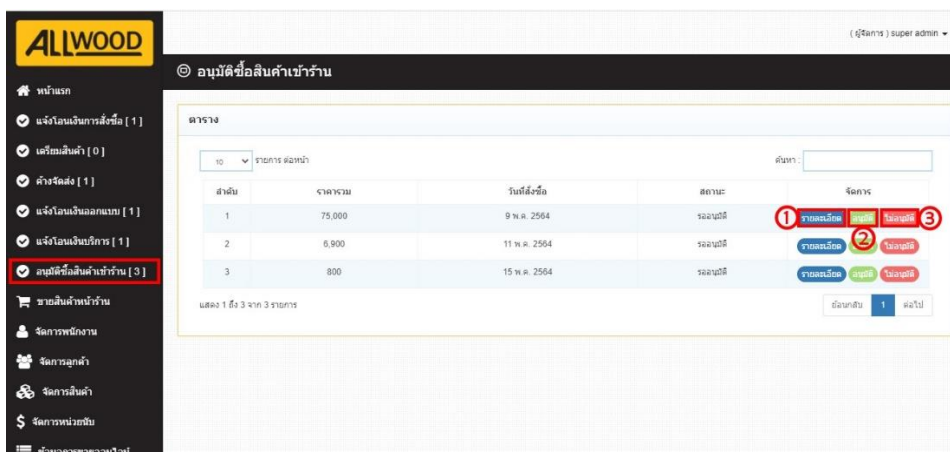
ALLWOOD

( ผู้จัดการ ) super admin

หน้าแรก
แจ้งโอนเงินการสั่งซื้อ [ 1 ]
เตรียมสินค้า [ 0 ]
ค้างจัดส่ง [ 1 ]
แจ้งโอนเงินออกแบบ [ 1 ]
แจ้งโอนเงินบริการ [ 1 ]
อนุมัติซื้อสินค้าเข้าร้าน [ 3 ]
ขายสินค้าหน้าร้าน
จัดการพนักงาน
จัดการลูกค้า
จัดการสินค้า
จัดการหน่วยนับ
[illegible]

อนุมัติซื้อสินค้าเข้าร้าน

ตาราง

10 รายการ ต่อหน้า

ค้นหา :

| ลำดับ | ราคารวม | วันที่สั่งซื้อ | สถานะ | จัดการ |
|---|---|---|---|---|
| 1 | 75,000 | 9 พ.ค. 2564 | รออนุมัติ | ① รายละเอียด อนุมัติ ไม่อนุมัติ ③ |
| 2 | 6,900 | 11 พ.ค. 2564 | รออนุมัติ | รายละเอียด ② อนุมัติ ไม่อนุมัติ |
| 3 | 800 | 15 พ.ค. 2564 | รออนุมัติ | รายละเอียด อนุมัติ ไม่อนุมัติ |

แสดง 1 ถึง 3 จาก 3 รายการ

ย้อนกลับ 1 ต่อไป